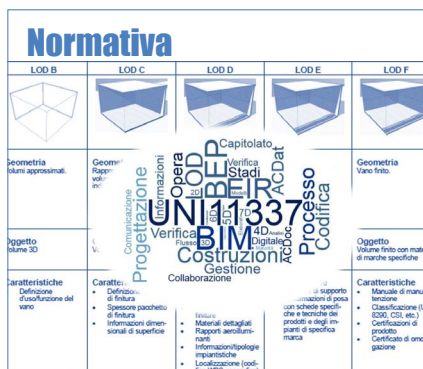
Normativa

| LOD B | LOD C | LOD D | LOD E | LOD F |
|---|---|---|---|---|
| Geometria Volumi approssimati. | Geometria Rappr... volu... ind... | | | Geometria Vano finito. |
| Oggetto Volume 3D | O... V... | | | Oggetto Volume finito con mat... di marche specifiche |
| Caratteristiche • Definizione d'uso/funzione del vano | Caratter... • Definizione di finitura • Spessore pacchetto di finitura • Informazioni dimensionali di superficie | ...finitura • Materiali dettagliati • Rapporti aeroilluminanti • Informazioni/tipologie impiantistiche • Localizzazione (codi... | ...di supporto ...mazioni di posa con schede specifiche e tecniche dei prodotti e degli impianti di specifica marca | Caratteristiche • Manuale di manu... tenzione • Classificazione (U... 8290, CSI, etc.) • Certificazioni di prodotto • Certificato di omo... gazione |

Capitolato
BEP
Verifica
OOD
Stadi
Opera
BEIR
ACDat
Processo
Informazioni
2D
6D
5D
7D
Progettazione
Comunicazione
UNI11337
Codifica
Verifica
BIM
4D
Digitale
Flusso
3D
Analisi
ACDoc
Costruzioni
Gestione
Collaborazione